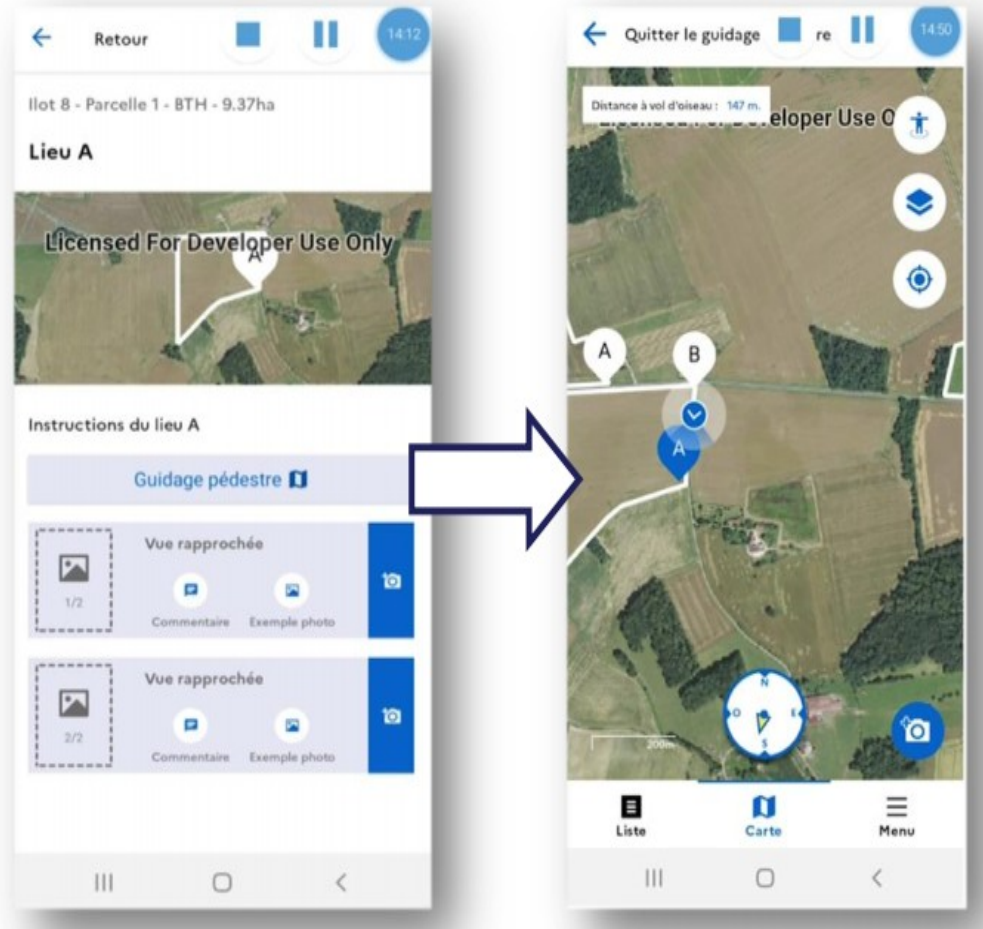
Retour

14:12

Ilot 8 - Parcelle 1 - BTH - 9.37ha

Lieu A

Licensed For Developer Use Only

A

Instructions du lieu A

Guidage pédestre

Vue rapprochée

1/2

Commentaire

Exemple photo

Vue rapprochée

2/2

Commentaire

Exemple photo

Quitter le guidage

re

14:50

Distance à vol d'oiseau : 147 m.

Licensed For Developer Use O

A

B

A

N

O

E

S

200m

Liste

Carte

Menu